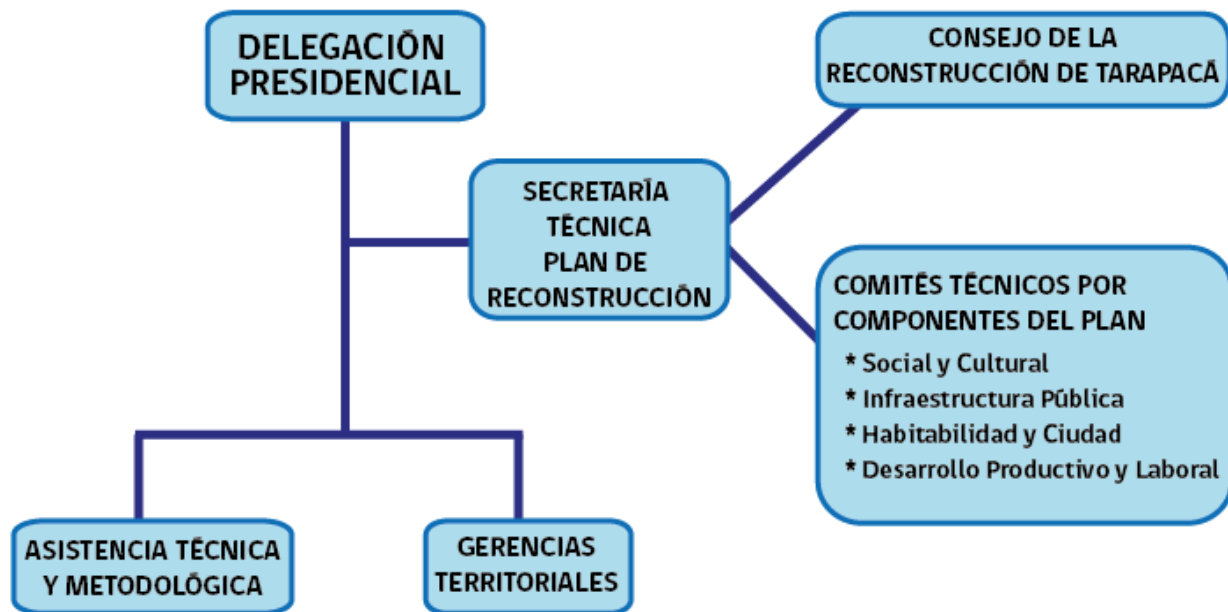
DELEGACIÓN PRESIDENCIAL

CONSEJO DE LA RECONSTRUCCIÓN DE TARAPACÁ

SECRETARÍA TÉCNICA PLAN DE RECONSTRUCCIÓN

COMITÉS TÉCNICOS POR COMPONENTES DEL PLAN
* Social y Cultural
* Infraestructura Pública
* Habitabilidad y Ciudad
* Desarrollo Productivo y Laboral

ASISTENCIA TÉCNICA Y METODOLÓGICA

GERENCIAS TERRITORIALES